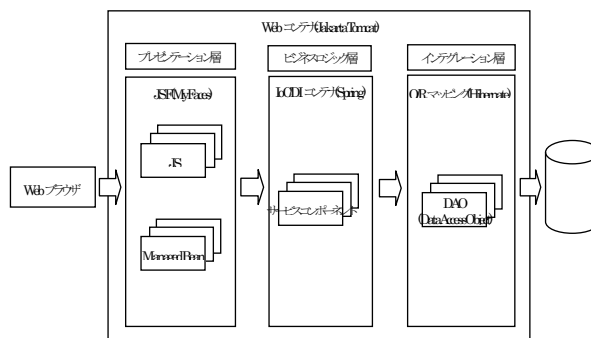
Webコンテナ(Jakarta Tomcat)

プレゼンテーション層

JSF(MyFaces)

JSP

ManagedBean

ビジネスロジック層

IoC/DIコンテナ(Spring)

サービスコンポーネント

インテグレーション層

O/Rマッピング(Hibernate)

DAO (Data Access Object)

Webブラウザ